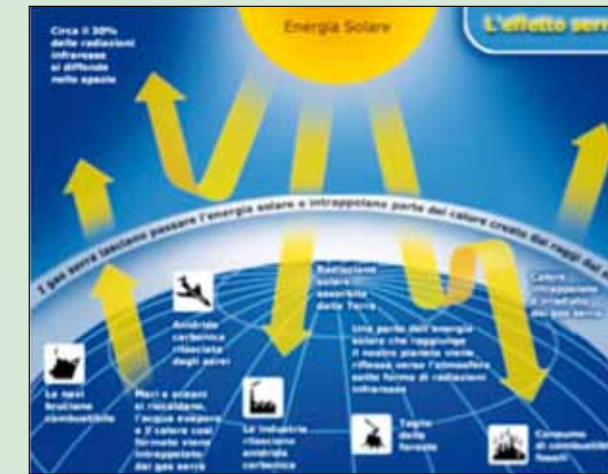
Energia Solare

L'effetto serr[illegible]

Circa il 30% delle radiazioni infrarosse si diffonde nello spazio

I gas serra lasciano passare l'energia solare e intrappolano parte del calore creato dai raggi del s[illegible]

Radiazione solare assorbita dalla Terra

Calore intrappolato e rinviato dai gas serra

Anidride carbonica rilasciata dagli aerei

Una parte dell'energia solare che raggiunge il nostro pianeta viene riflessa verso l'atmosfera sotto forma di radiazioni infrarosse

Le navi bruciano combustibile

Mari e oceani si riscaldano, l'acqua evapora e il calore così formato viene intrappolato dai gas serra

Le industrie rilasciano anidride carbonica

Taglio delle foreste

Consumo di combustibili fossili